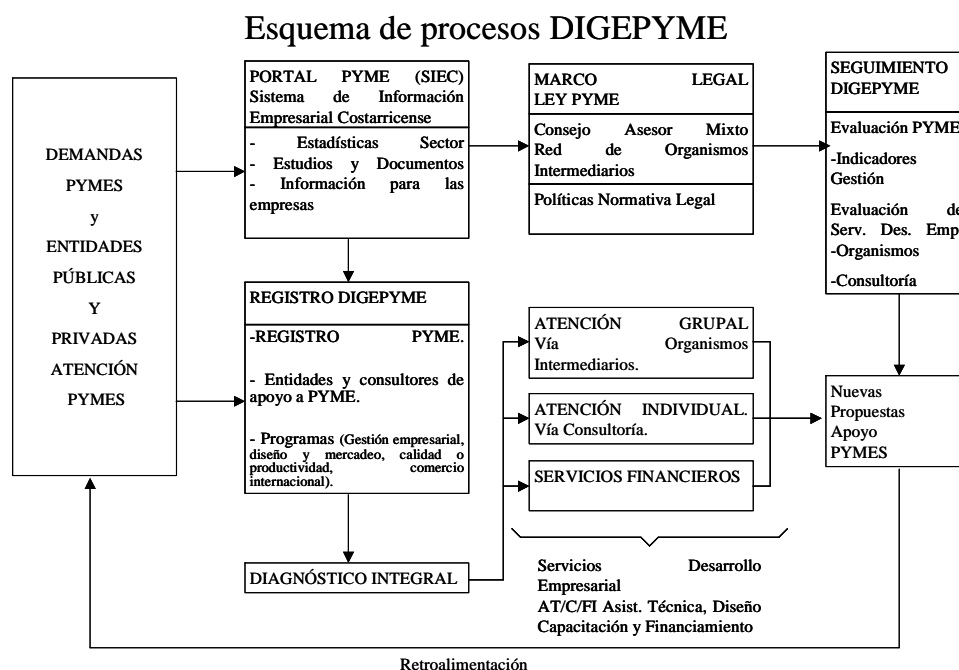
Esquema de procesos DIGEPYME

DEMANDAS PYMES y ENTIDADES PÚBLICAS Y PRIVADAS ATENCIÓN PYMES

PORTAL PYME (SIEC) Sistema de Información Empresarial Costarricense

- Estadísticas Sector
- Estudios y Documentos
- Información para las empresas

MARCO LEGAL LEY PYME

Consejo Asesor Mixto Red de Organismos Intermediarios

Políticas Normativa Legal

SEGUIMIENTO DIGEPYME

Evaluación PYME

-Indicadores Gestión

Evaluación de Serv. Des. Emp

-Organismos

-Consultoría

REGISTRO DIGEPYME

-REGISTRO PYME.

- Entidades y consultores de apoyo a PYME.

- Programas (Gestión empresarial, diseño y mercadeo, calidad o productividad, comercio internacional).

ATENCIÓN GRUPAL Vía Organismos Intermediarios.

ATENCIÓN INDIVIDUAL. Vía Consultoría.

SERVICIOS FINANCIEROS

Nuevas Propuestas Apoyo PYMES

DIAGNÓSTICO INTEGRAL

Servicios Desarrollo Empresarial
AT/C/FI Asist. Técnica, Diseño Capacitación y Financiamiento

Retroalimentación